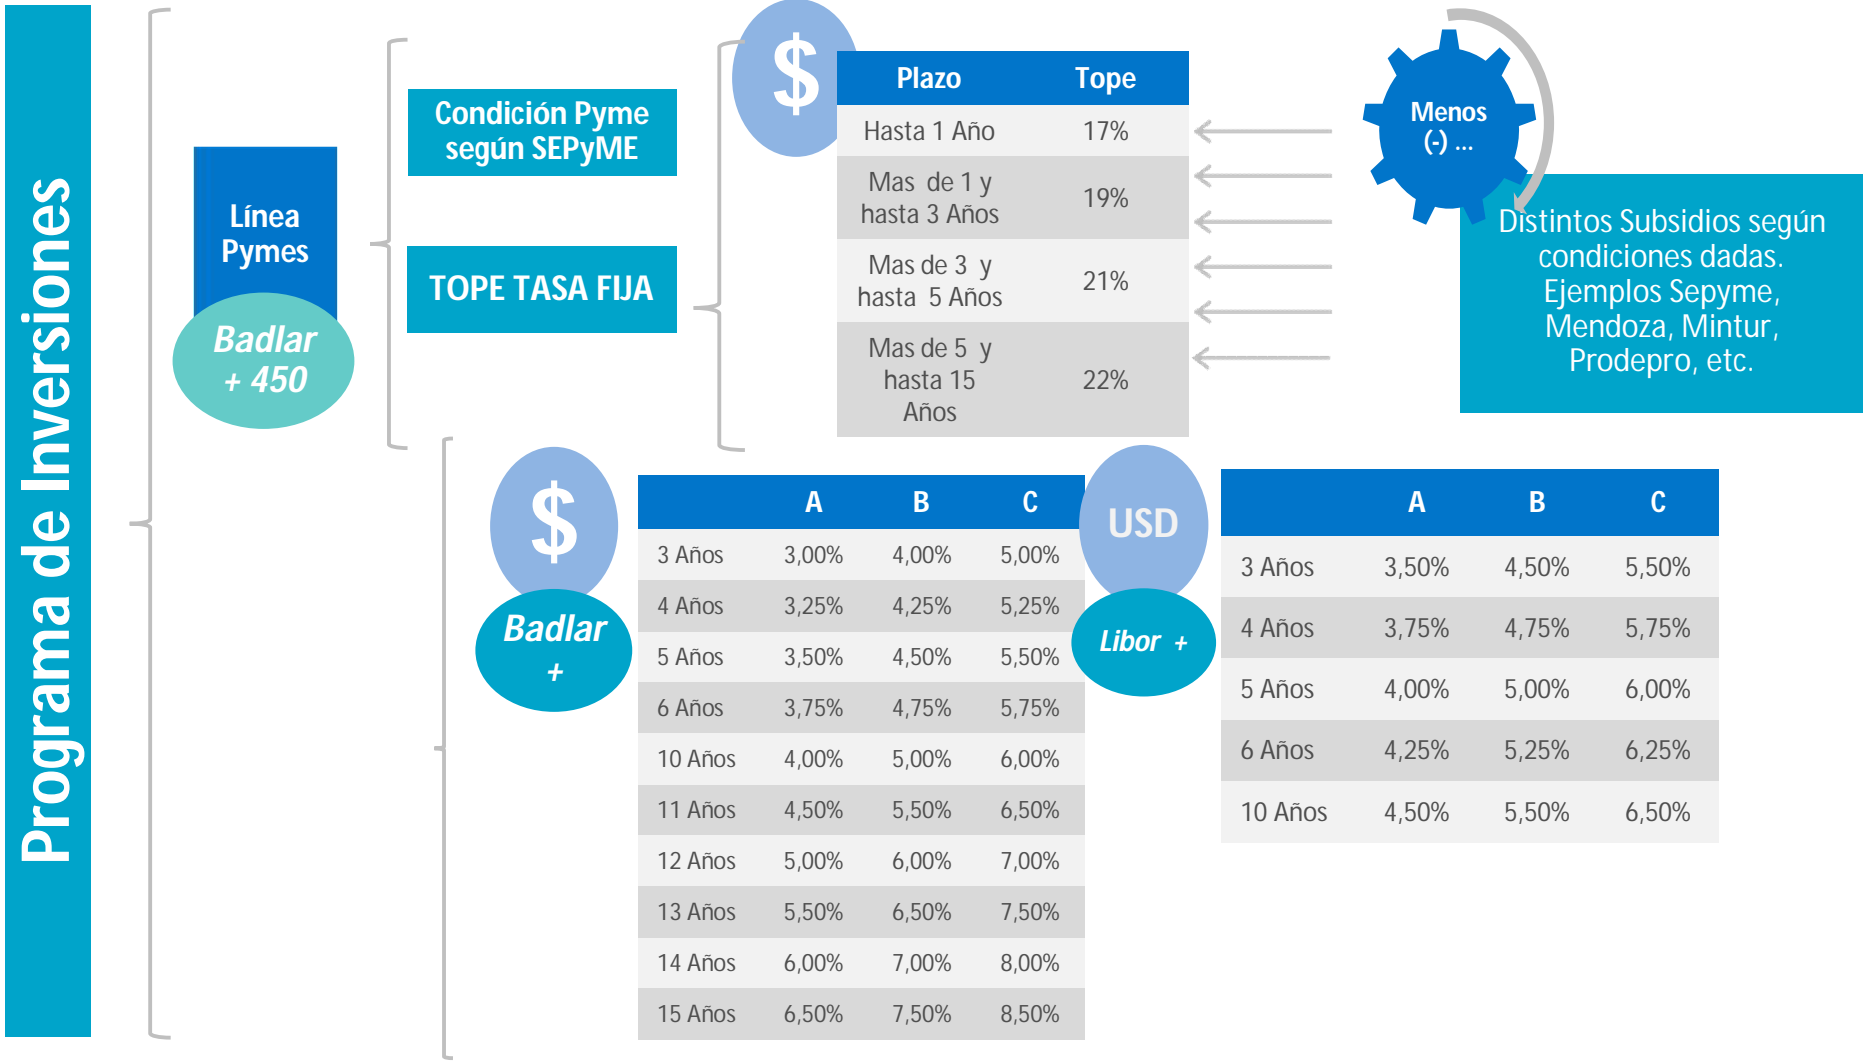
Programa de Inversiones

Línea Pymes

Badlar + 450

Condición Pyme según SEPyME

TOPE TASA FIJA

$

| Plazo | Tope |
|---|---|
| Hasta 1 Año | 17% |
| Mas de 1 y hasta 3 Años | 19% |
| Mas de 3 y hasta 5 Años | 21% |
| Mas de 5 y hasta 15 Años | 22% |

Menos (-) ...

Distintos Subsidios según condiciones dadas. Ejemplos Sepyme, Mendoza, Mintur, Prodepro, etc.

$

Badlar +

| | A | B | C |
|---|---|---|---|
| 3 Años | 3,00% | 4,00% | 5,00% |
| 4 Años | 3,25% | 4,25% | 5,25% |
| 5 Años | 3,50% | 4,50% | 5,50% |
| 6 Años | 3,75% | 4,75% | 5,75% |
| 10 Años | 4,00% | 5,00% | 6,00% |
| 11 Años | 4,50% | 5,50% | 6,50% |
| 12 Años | 5,00% | 6,00% | 7,00% |
| 13 Años | 5,50% | 6,50% | 7,50% |
| 14 Años | 6,00% | 7,00% | 8,00% |
| 15 Años | 6,50% | 7,50% | 8,50% |

USD

Libor +

| | A | B | C |
|---|---|---|---|
| 3 Años | 3,50% | 4,50% | 5,50% |
| 4 Años | 3,75% | 4,75% | 5,75% |
| 5 Años | 4,00% | 5,00% | 6,00% |
| 6 Años | 4,25% | 5,25% | 6,25% |
| 10 Años | 4,50% | 5,50% | 6,50% |